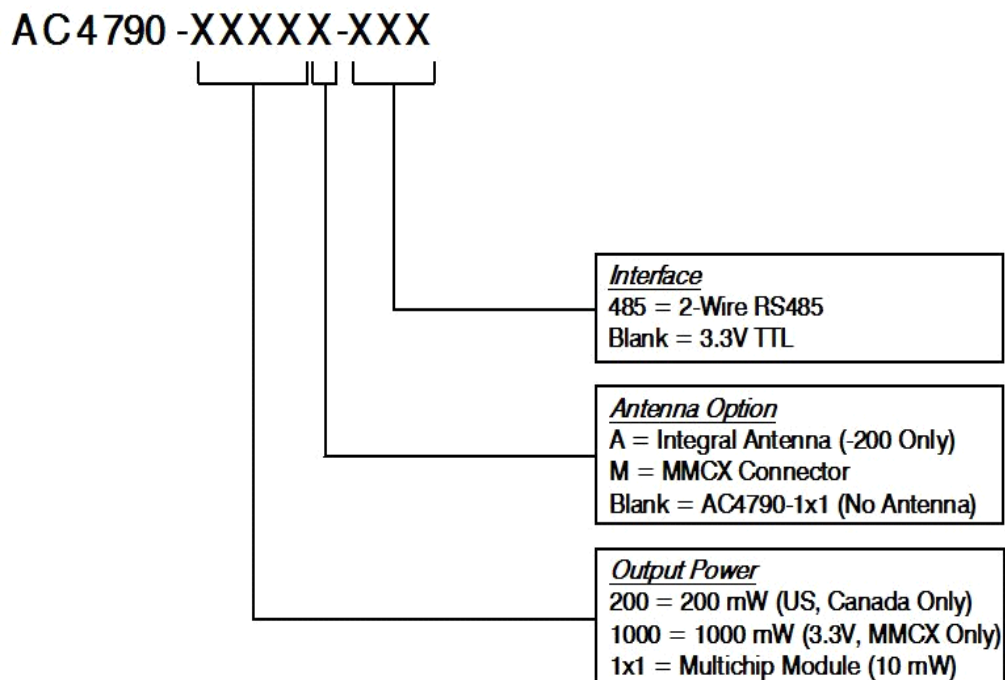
AC4790-XXXXX-XXX

Interface
485 = 2-Wire RS485
Blank = 3.3V TTL

Antenna Option
A = Integral Antenna (-200 Only)
M = MMCX Connector
Blank = AC4790-1x1 (No Antenna)

Output Power
200 = 200 mW (US, Canada Only)
1000 = 1000 mW (3.3V, MMCX Only)
1x1 = Multichip Module (10 mW)